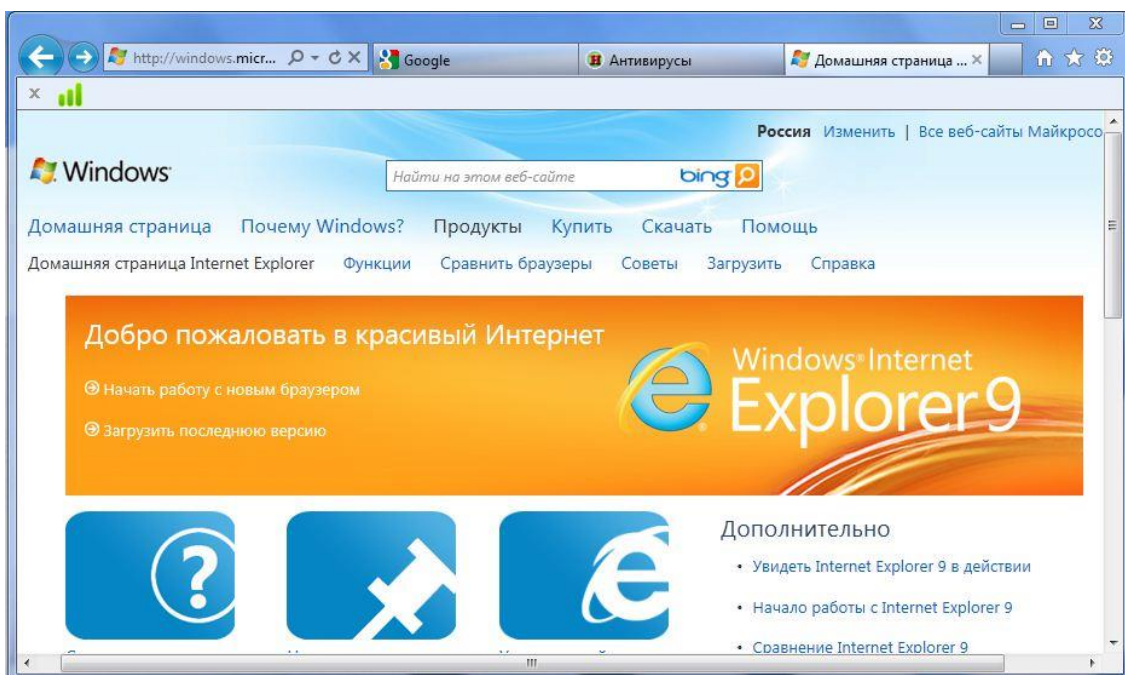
http://windows.micr... Google Антивирусы Домашняя страница ...

Россия Изменить | Все веб-сайты Майкросо

Windows

Найти на этом веб-сайте bing

Домашняя страница Почему Windows? Продукты Купить Скачать Помощь

Домашняя страница Internet Explorer Функции Сравнить браузеры Советы Загрузить Справка

Добро пожаловать в красивый Интернет

Начать работу с новым браузером

Загрузить последнюю версию

Windows Internet Explorer 9

Дополнительно

• Увидеть Internet Explorer 9 в действии

• Начало работы с Internet Explorer 9

• Сравнение Internet Explorer 9